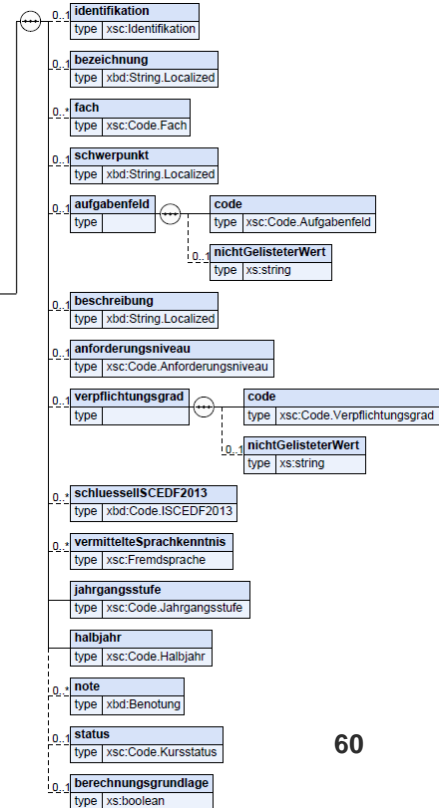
0..1 identifikation
type xsc:Identifikation

0..1 bezeichnung
type xbd:String.Localized

0..* fach
type xsc:Code.Fach

0..1 schwerpunkt
type xbd:String.Localized

0..1 aufgabenfeld
type

code
type xsc:Code.Aufgabenfeld

0..1 nichtGelisteterWert
type xs:string

0..1 beschreibung
type xbd:String.Localized

0..1 anforderungsniveau
type xsc:Code.Anforderungsniveau

0..1 verpflichtungsgrad
type

code
type xsc:Code.Verpflichtungsgrad

0..1 nichtGelisteterWert
type xs:string

0..* schluesselISCEDF2013
type xbd:Code.ISCEDF2013

0..* vermittelteSprachkenntnis
type xsc:Fremdsprache

jahrgangsstufe
type xsc:Code.Jahrgangsstufe

halbjahr
type xsc:Code.Halbjahr

0..* note
type xbd:Benotung

0..1 status
type xsc:Code.Kursstatus

60

0..1 berechnungsgrundlage
type xs:boolean